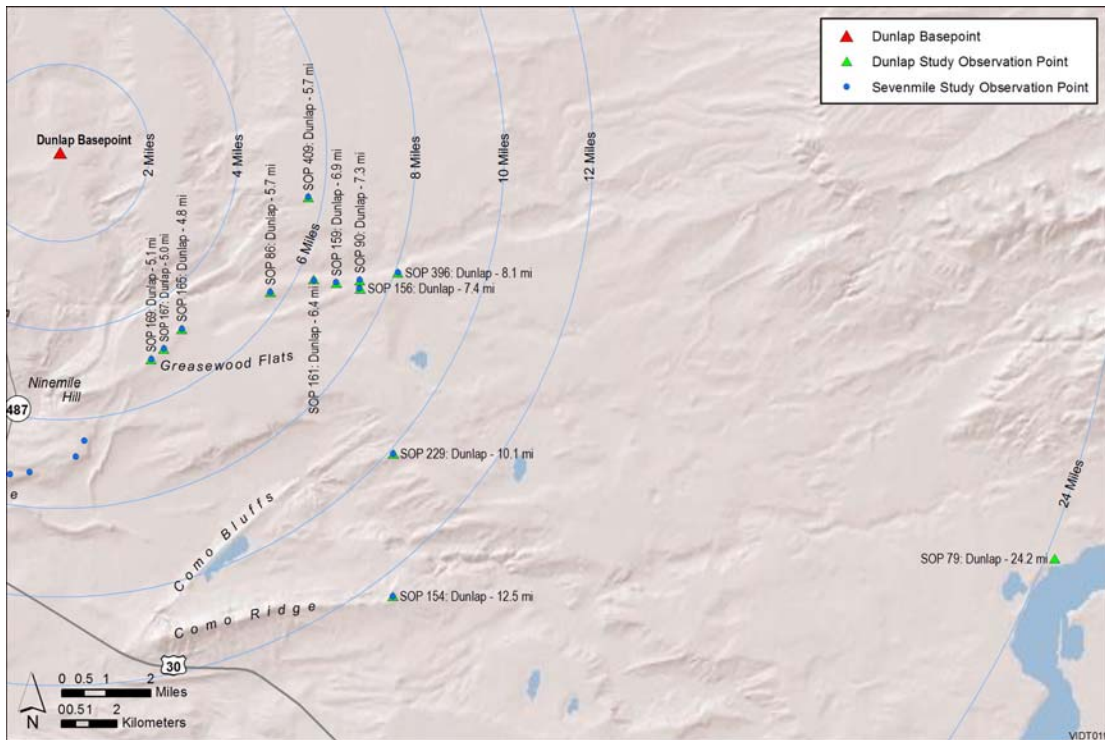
Dunlap Basepoint
Dunlap Study Observation Point
Sevenmile Study Observation Point

Dunlap Basepoint
2 Miles
4 Miles
6 Miles
8 Miles
10 Miles
12 Miles
24 Miles

SOP 409: Dunlap - 5.7 mi
SOP 86: Dunlap - 5.7 mi
SOP 159: Dunlap - 6.9 mi
SOP 90: Dunlap - 7.3 mi
SOP 396: Dunlap - 8.1 mi
SOP 156: Dunlap - 7.4 mi
SOP 169: Dunlap - 5.1 mi
SOP 167: Dunlap - 5.0 mi
SOP 165: Dunlap - 4.8 mi
SOP 161: Dunlap - 6.4 mi
Greasewood Flats
Ninemile Hill
487
SOP 229: Dunlap - 10.1 mi
Como Bluffs
Como Ridge
SOP 154: Dunlap - 12.5 mi
SOP 79: Dunlap - 24.2 mi
30
e

0 0.5 1 2
Miles
0 0.5 1 2
Kilometers
N
VIDT01